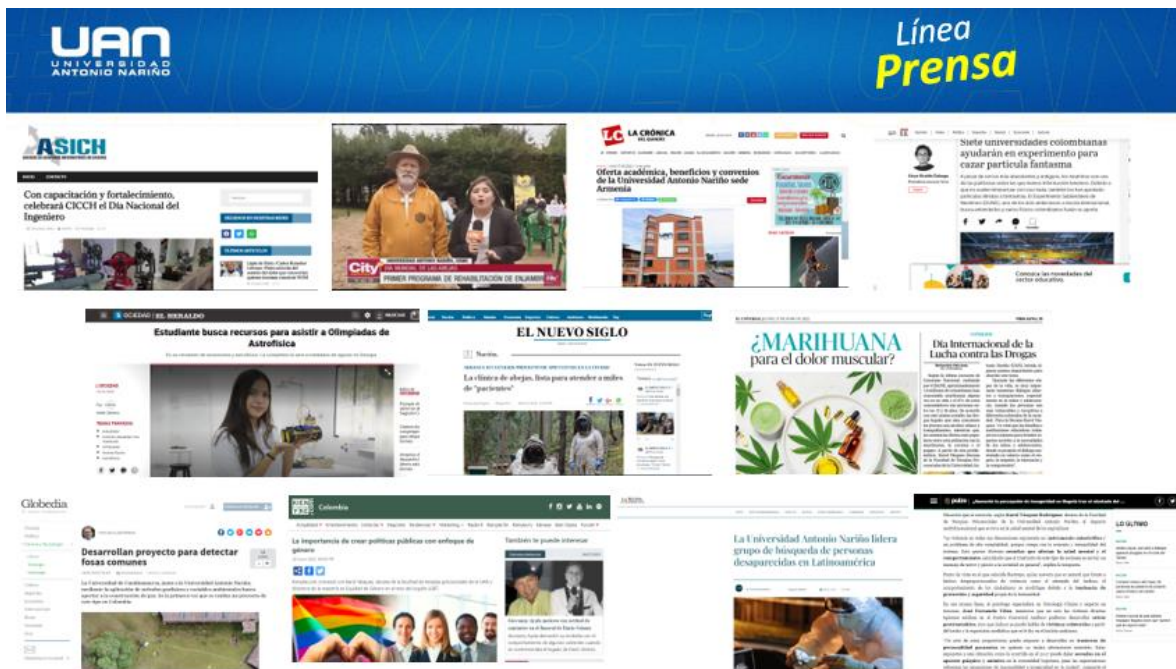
UAN UNIVERSIDAD ANTONIO NARIÑO

Línea Prensa

ASICH

Con capacitación y fortalecimiento, celebrará CICCH el Día Nacional del Ingeniero

City

DÍA MUNDIAL DE LAS ABEJAS

PRIMER PROGRAMA DE REHABILITACIÓN DE ENJAMBRES

LA CRÓNICA DEL QUINDÍO

Oferta académica, beneficios y convenios de la Universidad Antonio Nariño sede Armenia

Siete universidades colombianas ayudarán en experimento para cazar partícula fantasma

Conozca las novedades del sector educativo.

EL HERALDO

Estudiante busca recursos para asistir a Olimpiadas de Astrofísica

EL NUEVO SIGLO

Nación

La clínica de abejas, lista para atender a miles de "pacientes"

¿MARIHUANA para el dolor muscular?

Día Internacional de la Lucha contra las Drogas

Globedia

Desarrollan proyecto para detectar fosas comunes

Colombia

La importancia de crear políticas públicas con enfoque de género

También te puede interesar

La Universidad Antonio Nariño lidera grupo de búsqueda de personas desaparecidas en Latinoamérica

pulzo

LO ÚLTIMO